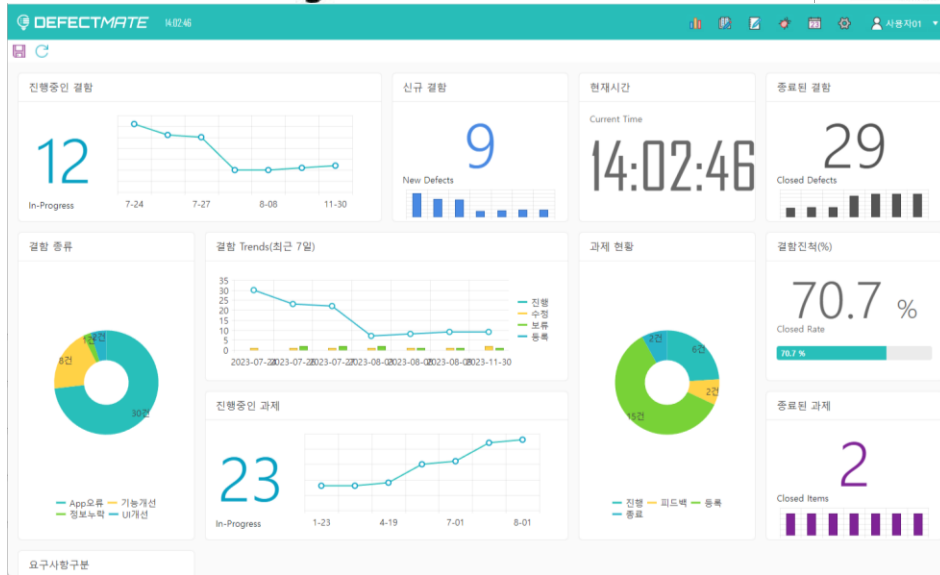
DEFECTMATE 14:02:46

사용자01

진행중인 결함

12

In-Progress

7-24
7-27
8-08
11-30

신규 결함

9

New Defects

현재시간

Current Time

14:02:46

종료된 결함

29

Closed Defects

결함 종류

30건
8건
1건
2건

App오류
기능개선
정보누락
UI개선

결함 Trends(최근 7일)

35
30
25
20
15
10
5
0

2023-07-24
2023-07-27
2023-07-27
2023-08-08
2023-08-08
2023-08-08
2023-11-30

진행
수정
보류
등록

과제 현황

2건
6건
2건
15건

진행
피드백
등록
종료

결함진척(%)

70.7 %

Closed Rate

70.7 %

진행중인 과제

23

In-Progress

1-23
4-19
7-01
8-01

종료된 과제

2

Closed Items

요구사항구분